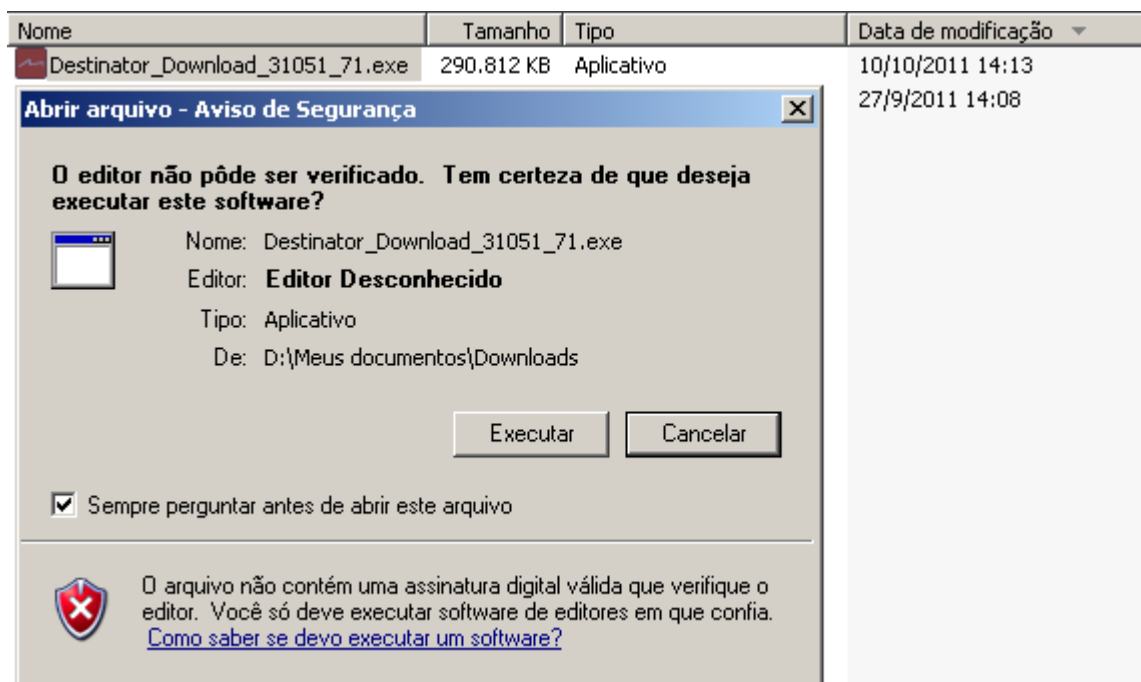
| Nome | Tamanho | Tipo | Data de modificação |
|---|---|---|---|
| Destinator_Download_31051_71.exe | 290.812 KB | Aplicativo | 10/10/2011 14:13 |
| | | | 27/9/2011 14:08 |

Abrir arquivo - Aviso de Segurança

O editor não pôde ser verificado. Tem certeza de que deseja executar este software?

Nome: Destinator_Download_31051_71.exe
Editor: Editor Desconhecido
Tipo: Aplicativo
De: D:\Meus documentos\Downloads

Executar Cancelar

Sempre perguntar antes de abrir este arquivo

O arquivo não contém uma assinatura digital válida que verifique o editor. Você só deve executar software de editores em que confia. Como saber se devo executar um software?